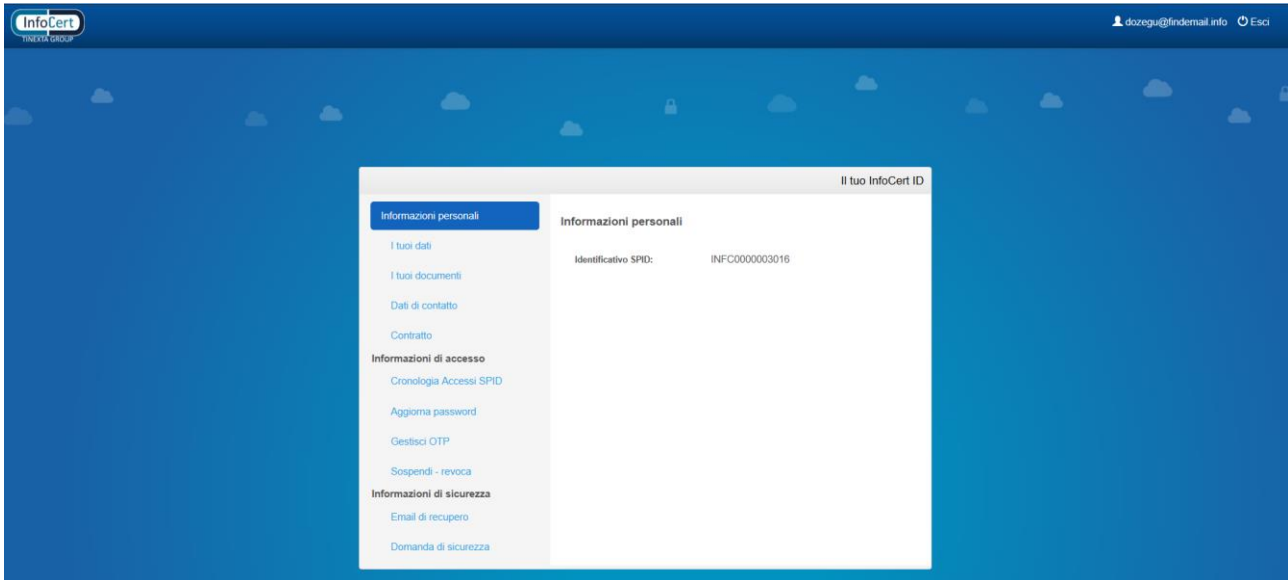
InfoCert
TINEXTA GROUP

dozegu@findemail.info Esci

Il tuo InfoCert ID

Informazioni personali
I tuoi dati
I tuoi documenti
Dati di contatto
Contratto
Informazioni di accesso
Cronologia Accessi SPID
Aggiorna password
Gestisci OTP
Sospendi - revoca
Informazioni di sicurezza
Email di recupero
Domanda di sicurezza

Informazioni personali

Identificativo SPID: INFC0000003016